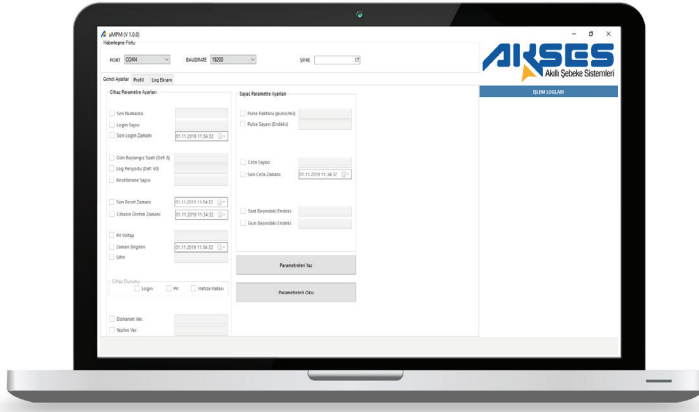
aMPM (V 1.0.0)
Haberleşme Portu

PORT COM4 BAUDRATE 19200 ŞİFRE

AKSES
Akıllı Şebeke Sistemleri

Genel Ayarlar Profil Log Ekranı

Cihaz Parametre Ayarları

Seri Numarası
Login Sayısı
Son Login Zamanı 01.11.2019 11:34:32

Gün Başlangıç Saati (Def: 0)
Log Periyodu (Def: 60)
Resetlenme Sayısı

Son Reset Zamanı 01.11.2019 11:34:32
Cihazın Üretim Zamanı 01.11.2019 11:34:32

Pil Voltajı
Zaman Bilgisini 01.11.2019 11:34:32
Şifre

Cihaz Durumu
Login Pil Hafıza Hatası

Donanım Ver.
Yazılım Ver.

Sayaç Parametre Ayarları

Pulse Katsayısı (pulse/m3)
Pulse Sayacı (Endeks)

Ceza Sayacı
Son Ceza Zamanı 01.11.2019 11:34:32

Saat Başındaki Endeks
Gün Başındaki Endeks

Parametreleri Yaz

Parametreleri Oku

İŞLEM LOGLARI